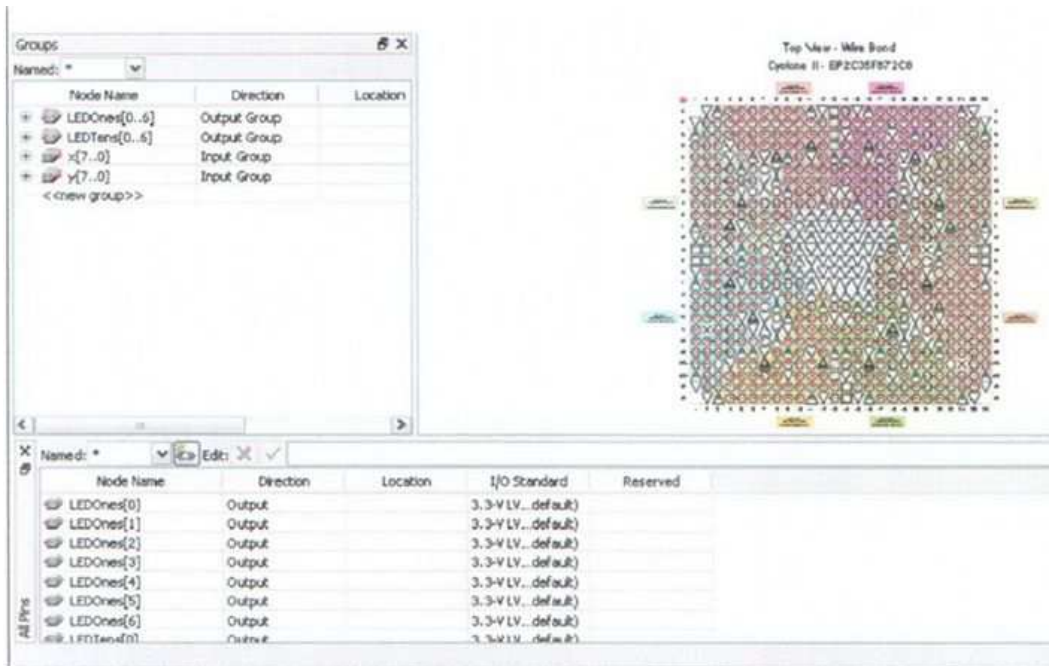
Groups

Named: *

| Node Name | Direction | Location |
|---|---|---|
| LEDOnes[0..6] | Output Group | |
| LEDTens[0..6] | Output Group | |
| x[7..0] | Input Group | |
| y[7..0] | Input Group | |
| <<new group>> | | |

Top View - Wire Bond
Cyclone II - EP2C35F672C6

Named: * Edit:

| Node Name | Direction | Location | I/O Standard | Reserved |
|---|---|---|---|---|
| LEDOnes[0] | Output | | 3.3-V LV...default) | |
| LEDOnes[1] | Output | | 3.3-V LV...default) | |
| LEDOnes[2] | Output | | 3.3-V LV...default) | |
| LEDOnes[3] | Output | | 3.3-V LV...default) | |
| LEDOnes[4] | Output | | 3.3-V LV...default) | |
| LEDOnes[5] | Output | | 3.3-V LV...default) | |
| LEDOnes[6] | Output | | 3.3-V LV...default) | |
| LEDTens[0] | Output | | 3.3-V LV...default) | |

All Pins